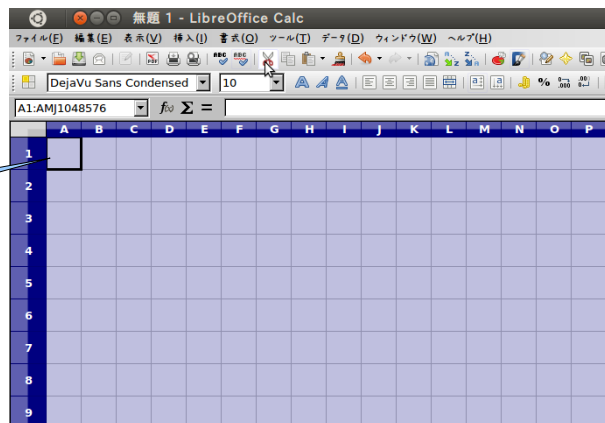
無題 1 - LibreOffice Calc

ファイル(F) 編集(E) 表示(V) 挿入(I) 書式(O) ツール(T) データ(D) ウィンドウ(W) ヘルプ(H)

DejaVu Sans Condensed
10

A1:AMJ1048576
$f(x)$ $\Sigma$ =

| | A | B | C | D | E | F | G | H | I | J | K | L | M | N | O | P |
|---|---|---|---|---|---|---|---|---|---|---|---|---|---|---|---|---|
| 1 | | | | | | | | | | | | | | | | |
| 2 | | | | | | | | | | | | | | | | |
| 3 | | | | | | | | | | | | | | | | |
| 4 | | | | | | | | | | | | | | | | |
| 5 | | | | | | | | | | | | | | | | |
| 6 | | | | | | | | | | | | | | | | |
| 7 | | | | | | | | | | | | | | | | |
| 8 | | | | | | | | | | | | | | | | |
| 9 | | | | | | | | | | | | | | | | |